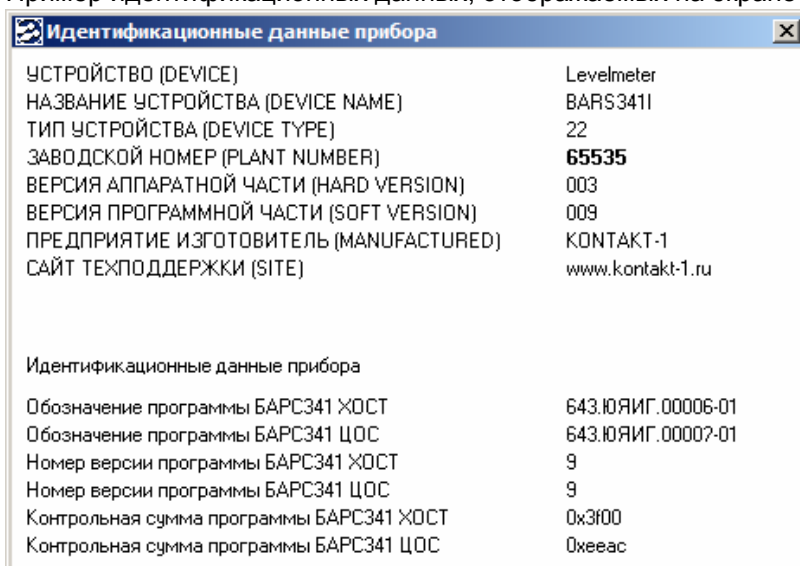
Идентификационные данные прибора

| | |
|---|---|
| УСТРОЙСТВО (DEVICE) | Levelmeter |
| НАЗВАНИЕ УСТРОЙСТВА (DEVICE NAME) | BARS341I |
| ТИП УСТРОЙСТВА (DEVICE TYPE) | 22 |
| ЗАВОДСКОЙ НОМЕР (PLANT NUMBER) | **65535** |
| ВЕРСИЯ АППАРАТНОЙ ЧАСТИ (HARD VERSION) | 003 |
| ВЕРСИЯ ПРОГРАММНОЙ ЧАСТИ (SOFT VERSION) | 009 |
| ПРЕДПРИЯТИЕ ИЗГОТОВИТЕЛЬ (MANUFACTURED) | KONTAKT-1 |
| САЙТ ТЕХПОДДЕРЖКИ (SITE) | www.kontakt-1.ru |

Идентификационные данные прибора

| | |
|---|---|
| Обозначение программы БАРС341 ХОСТ | 643.ЮЯИГ.00006-01 |
| Обозначение программы БАРС341 ЦОС | 643.ЮЯИГ.00007-01 |
| Номер версии программы БАРС341 ХОСТ | 9 |
| Номер версии программы БАРС341 ЦОС | 9 |
| Контрольная сумма программы БАРС341 ХОСТ | 0x3f00 |
| Контрольная сумма программы БАРС341 ЦОС | 0xeeac |